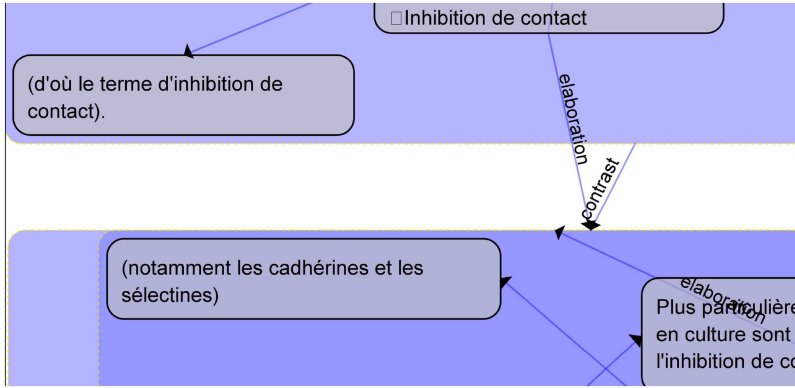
□Inhibition de contact

(d'où le terme d'inhibition de contact).

elaboration

contrast

(notamment les cadhérines et les sélectines)

elaboration

Plus particulière en culture sont l'inhibition de co